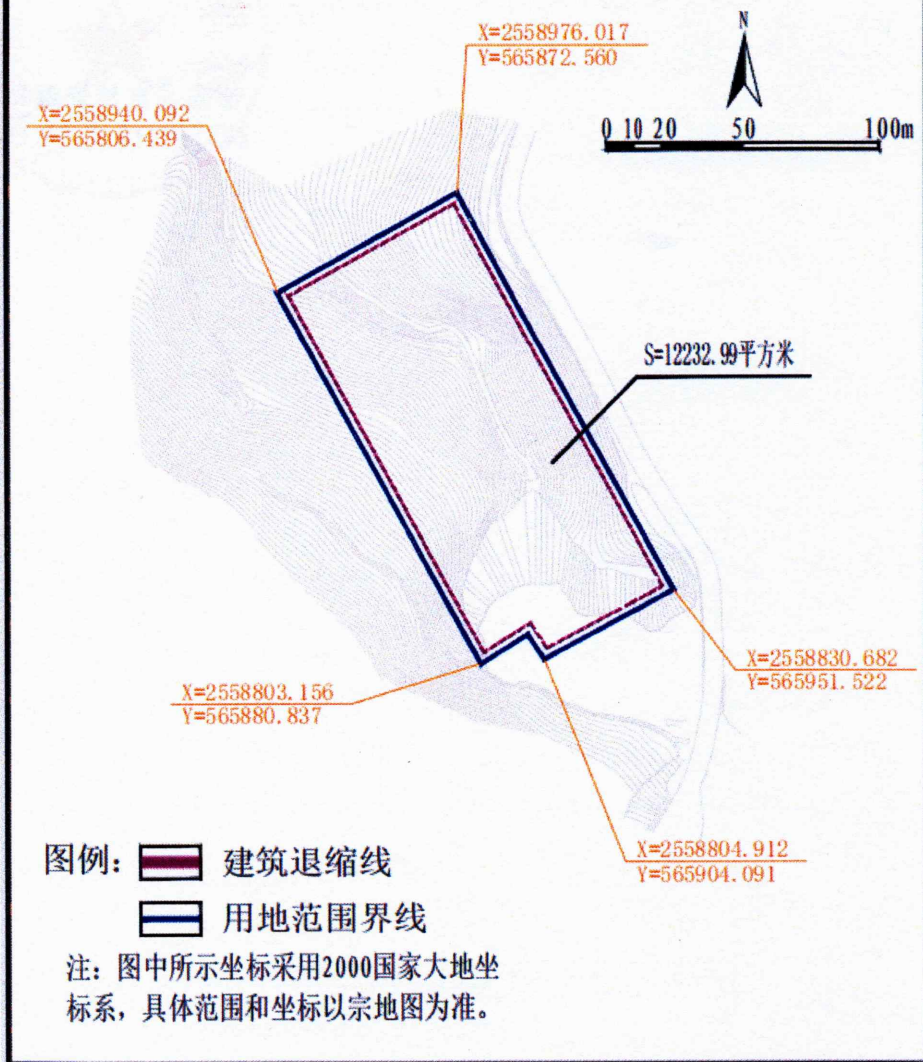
X=2558976.017
Y=565872.560

N

0 10 20 50 100m

X=2558940.092
Y=565806.439

S=12232.99平方米

X=2558830.682
Y=565951.522

X=2558803.156
Y=565880.837

X=2558804.912
Y=565904.091

图例： 建筑退缩线

用地范围界线

注：图中所示坐标采用2000国家大地坐标系，具体范围和坐标以宗地图为准。